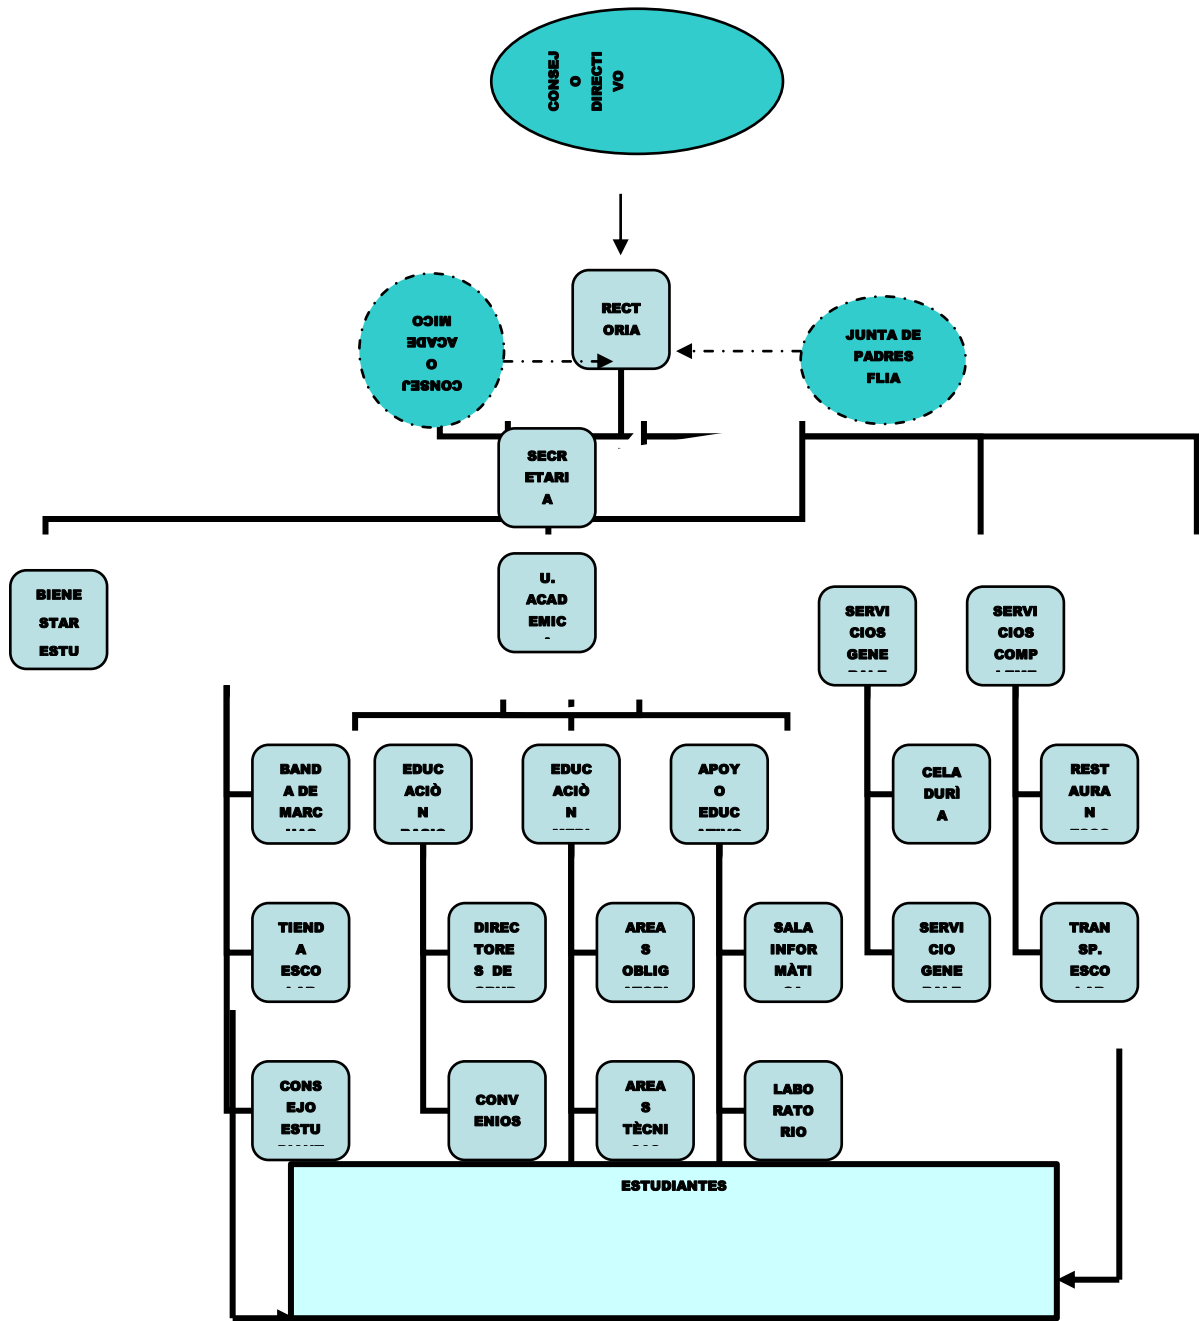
CONSEJO DIRECTIVO

RECTORIA

CONSEJO ACADEMICO

JUNTA DE PADRES FLIA

SECRETARIA

BIENESTAR ESTU

U. ACADEMIC

SERVICIOS GENE

SERVICIOS COMP

BANDA DE MARC

EDUCACIÒN

EDUCACIÒN

APOYO EDUC

CELADURÌA

RESTAURAN

TIENDA ESCO

DIRECTORES DE

AREAS OBLIG

SALA INFORMÀTI

SERVICIO GENE

TRANSP. ESCO

CONSEJO ESTU

CONVENIOS

AREAS TÈCNI

LABORATORIO

ESTUDIANTES